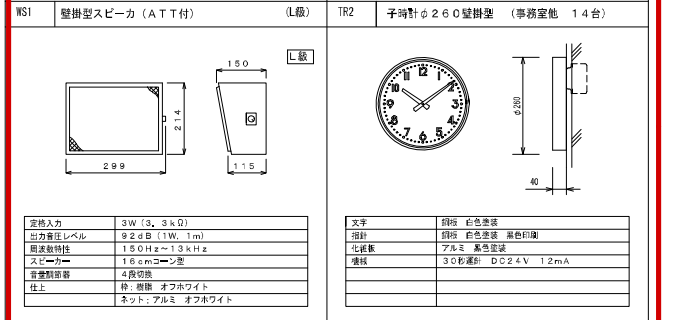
WS1 壁掛型スピーカ（ＡＴＴ付） （L級）

L級

150

214

299

115

| 定格入力 | 3W（3，3ｋΩ） |
|---|---|
| 出力音圧レベル | 92ｄＢ（1W，1m） |
| 周波数特性 | 150Hｚ～13ｋHｚ |
| スピーカー | 16ｃｍコーン型 |
| 音量調節器 | 4段切換 |
| 仕上 | 枠：樹脂　オフホワイト |
| | ネット：アルミ　オフホワイト |

TR2 子時計φ２６０壁掛型 （事務室他 14台）

12 1 2 3 4 5 6 7 8 9 10 11

φ260

40

| 文字 | 鋼板　白色塗装 |
|---|---|
| 指針 | 鋼板　白色塗装　黒色印刷 |
| 化粧板 | アルミ　黒色塗装 |
| 機械 | 30秒運針　DC24V　12mA |
| | |
| | |
| | |